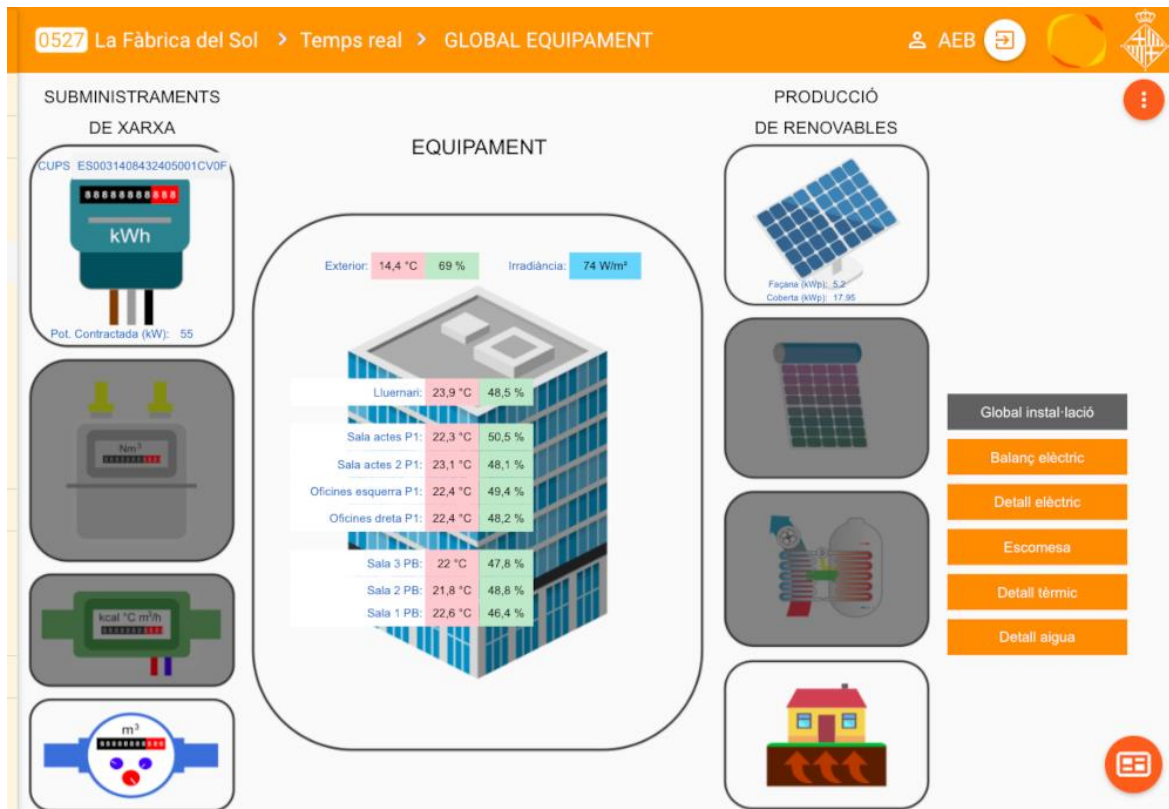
0527 La Fàbrica del Sol > Temps real > GLOBAL EQUIPAMENT

AEB

SUBMINISTRAMENTS DE XARXA

CUPS ES0031408432405001CV0F

kWh

Pot. Contractada (kW): 55

Nm³

kcal °C m³/h

m³

EQUIPAMENT

| Exterior: | 14,4 °C | 69 % |
|---|---|---|

| Irradiància: | 74 W/m² |
|---|---|

| | | |
|---|---|---|
| Lluernari: | 23,9 °C | 48,5 % |
| Sala actes P1: | 22,3 °C | 50,5 % |
| Sala actes 2 P1: | 23,1 °C | 48,1 % |
| Oficines esquerra P1: | 22,4 °C | 49,4 % |
| Oficines dreta P1: | 22,4 °C | 48,2 % |
| Sala 3 PB: | 22 °C | 47,8 % |
| Sala 2 PB: | 21,8 °C | 48,8 % |
| Sala 1 PB: | 22,6 °C | 46,4 % |

PRODUCCIÓ DE RENOVABLES

Façana (kWp): 5,2
Coberta (kWp): 17,95

Global instal·lació
Balanç elèctric
Detall elèctric
Escomesa
Detall tèrmic
Detall aigua